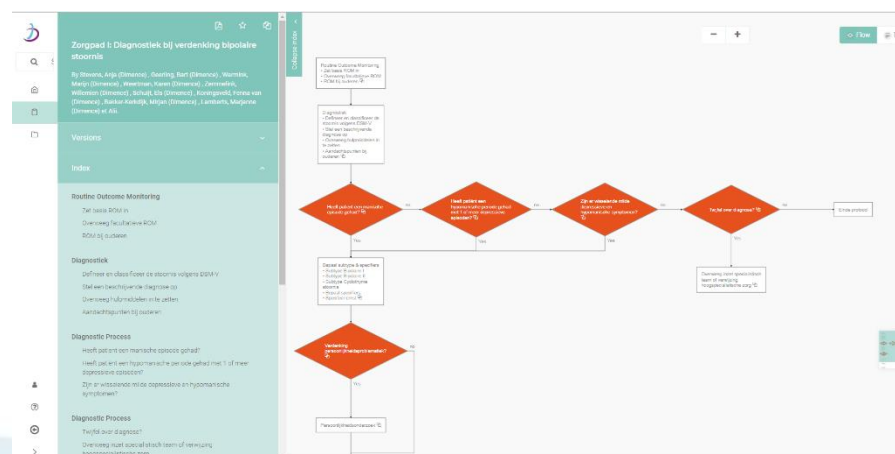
Zorgpad I: Diagnostiek bij verdenking bipolaire stoornis

By Stevens, Anja (Dimence) , Geerling, Bart (Dimence) , Warmbe, Marijn (Dimence) , Meerlman, Karen (Dimence) , Zandvelink, Willemien (Dimence) , Schuijt, Ella (Dimence) , Koningsveld, Femke van (Dimence) , Baaker-Kerkdijk, Mirjam (Dimence) , Lambrechts, Marjanne (Dimence) et. Al.

Versions

Index

Routine Outcome Monitoring
Zet basis ROM in
Overweeg facultatieve ROM
ROM bij ouderen

Diagnostiek
Definieer en classificeer de stoornis volgens DSM-V
Stel een beschrijvende diagnose op
Overweeg hulpmiddelen in te zetten
Aandachtspunten bij ouderen

Diagnostic Process
Heeft patiënt een manische episode gehad?
Heeft patiënt een hypomanische periode gehad met 1 of meer depressieve episoden?
Zijn er wisselende milde depressieve en hypomanische symptomen?

Diagnostic Process
Twijfel over diagnose?
Overweeg most specialistisch team of verwijzing

Collapse index

Flow

Routine Outcome Monitoring
• Zet basis ROM in
• Overweeg facultatieve ROM
• ROM bij ouderen

Diagnostiek
• Definieer en classificeer de stoornis volgens DSM-V
• Stel een beschrijvende diagnose op
• Overweeg hulpmiddelen in te zetten
• Aandachtspunten bij ouderen

Heeft patiënt een manische episode gehad?
No
Heeft patiënt een hypomanische periode gehad met 1 of meer depressieve episoden?
No
Zijn er wisselende milde depressieve en hypomanische symptomen?
No
Twijfel over diagnose?
No
Einde zorgpad
Yes
Yes
Yes
Yes
Overweeg meer specialistisch team of verwijzing naar topreferente zorg

Bepaal subtype & specifiers
• Subtype Bipolaire I
• Subtype Bipolaire II
• Subtype Cyclothyme stoornis
• Specificeerders
• Specificatie

Verdenking persoonlijkheidsproblematiek?
No
Yes
Persoonlijkheidsonderzoek